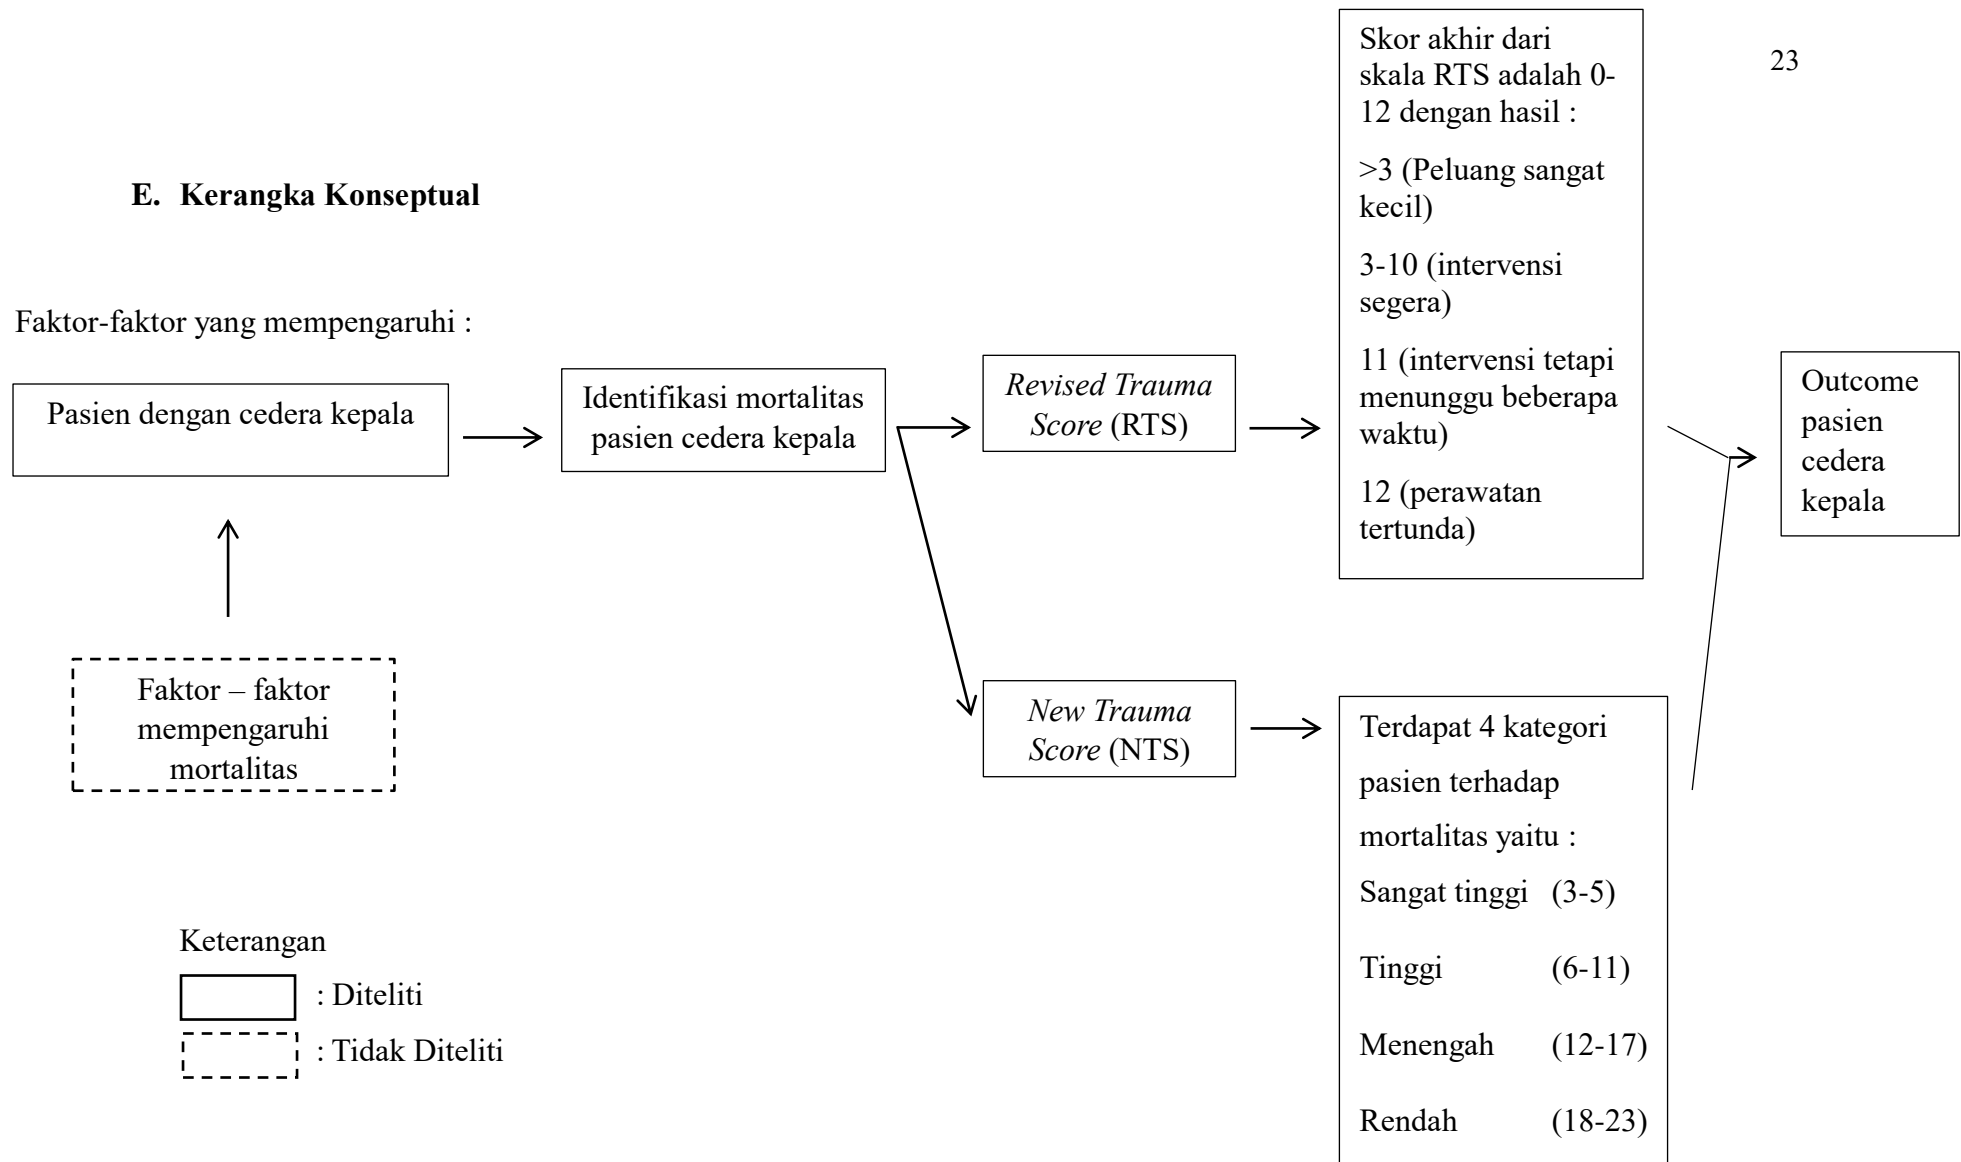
23

E. Kerangka Konseptual

Faktor-faktor yang mempengaruhi :

Pasien dengan cedera kepala

Faktor – faktor mempengaruhi mortalitas

Identifikasi mortalitas pasien cedera kepala

*Revised Trauma Score* (RTS)

*New Trauma Score* (NTS)

Skor akhir dari skala RTS adalah 0-12 dengan hasil :

>3 (Peluang sangat kecil)

3-10 (intervensi segera)

11 (intervensi tetapi menunggu beberapa waktu)

12 (perawatan tertunda)

Terdapat 4 kategori pasien terhadap mortalitas yaitu :

| | |
|---|---|
| Sangat tinggi | (3-5) |
| Tinggi | (6-11) |
| Menengah | (12-17) |
| Rendah | (18-23) |

Outcome pasien cedera kepala

Keterangan

: Diteliti

: Tidak Diteliti